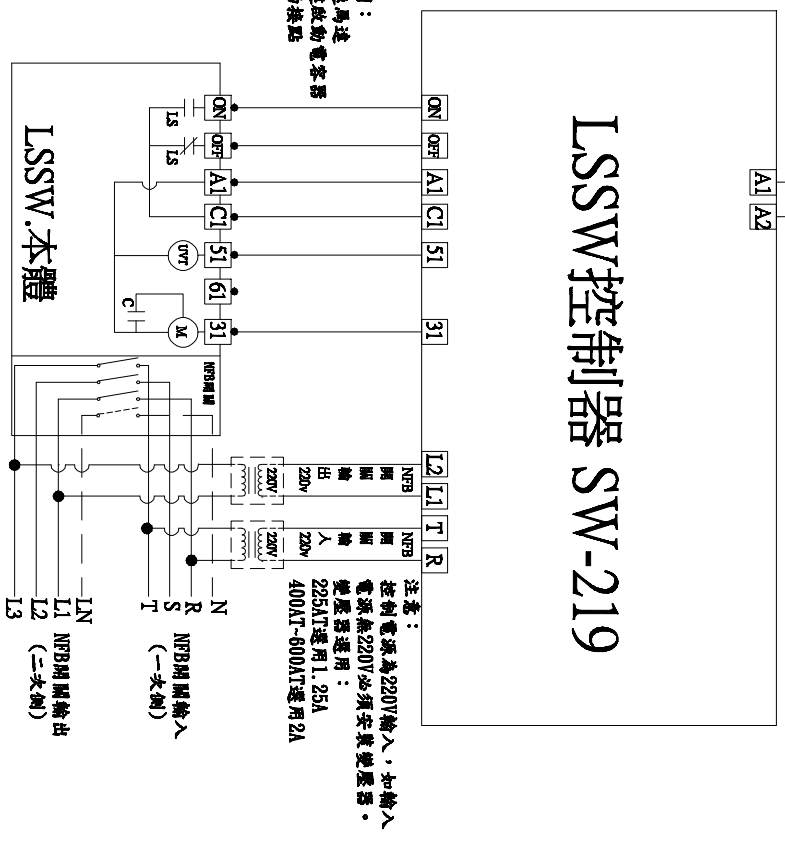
LSSW控制器 SW-219

A1
A2

ON
OFF
A1
C1
51
31
L2
L1
T
R

ON
OFF
A1
C1
51
61
31

LS
LS
UVT
C
M

LSSW.本體

NFB開關

NFB開關輸出 220V
NFB開關輸入 220V
220V
220V

注意：
控制電源為220V輸入，如輸入電源非220V必須安裝變壓器。
變壓器選用：
225AT選用1.25A
400AT~600AT選用2A

N
R
S
T
LN
L1
L2
L3

NFB開關輸入（一次側）
NFB開關輸出（二次側）

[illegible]：
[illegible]馬達
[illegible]啟動電容器
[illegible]接點